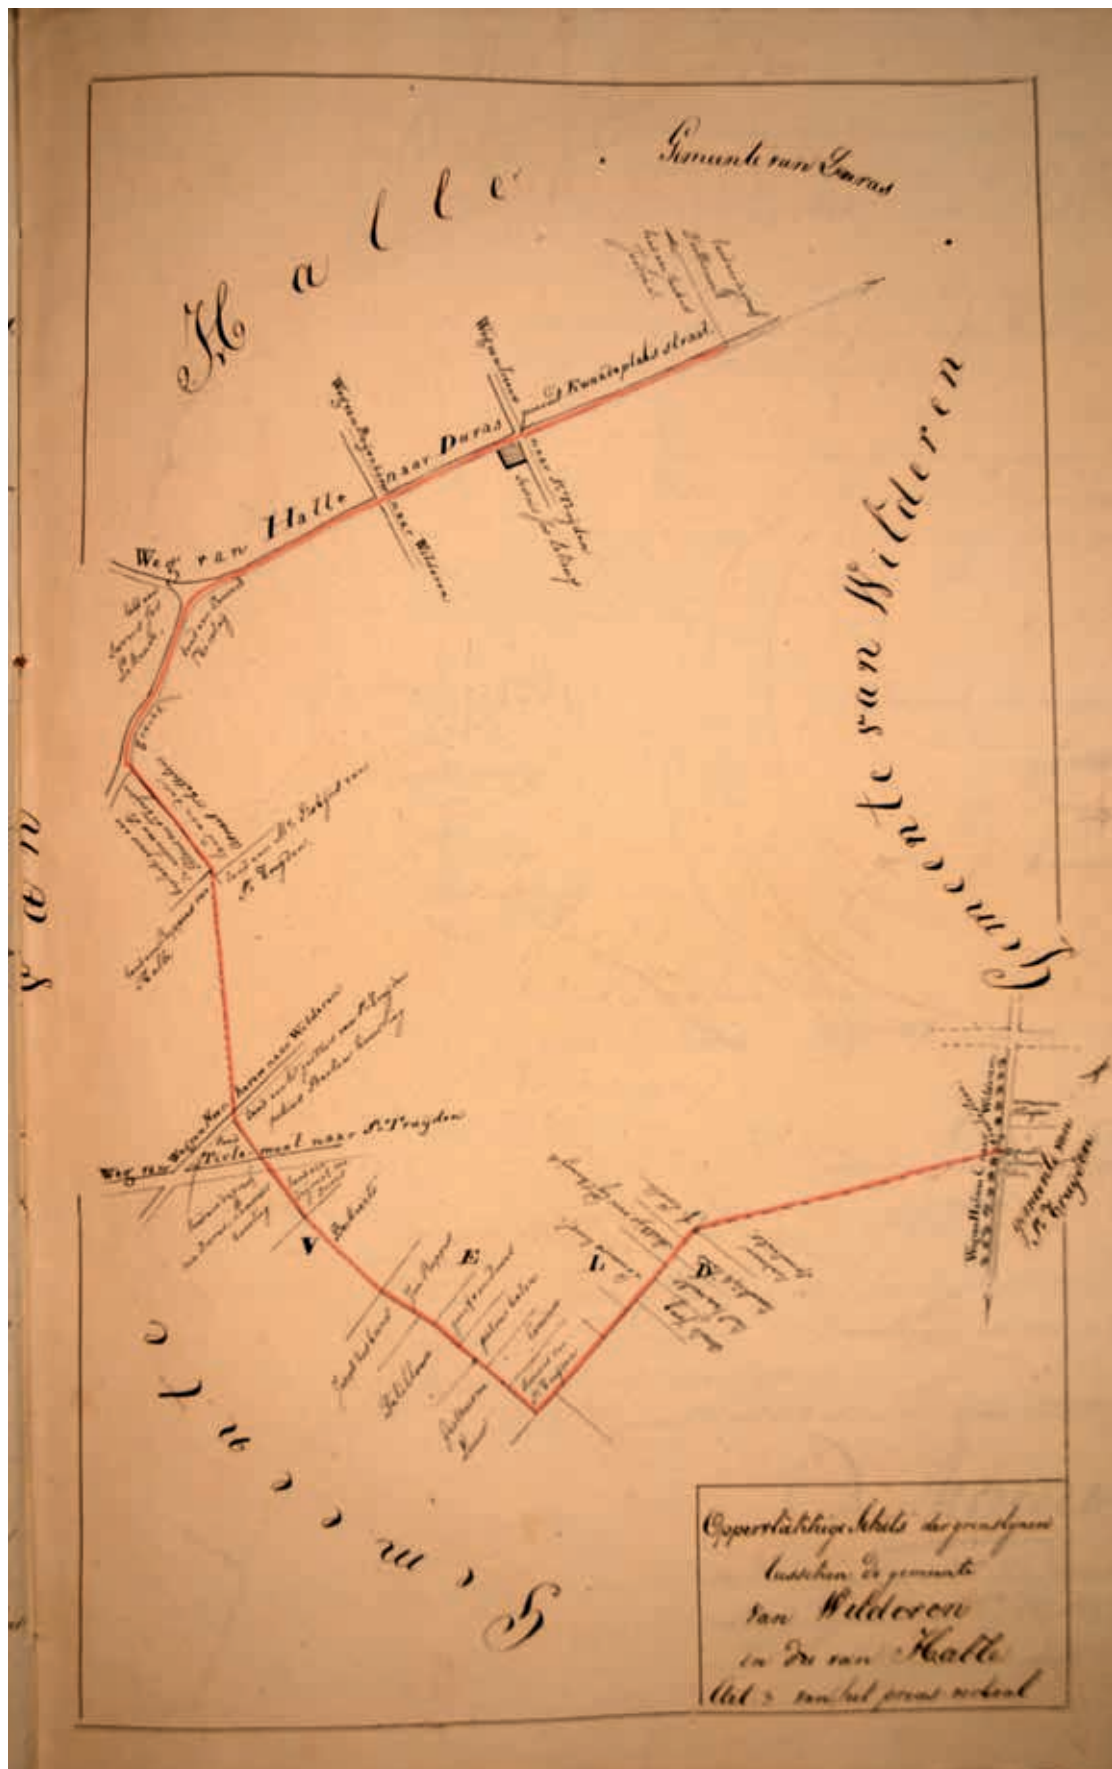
Halle. Gemeente van Duras

Gemeente van Wilderen.

Gemeente van

Weg van Halle naar Duras

Weg van Rijckel naar Wilderen

Weg van Leuven naar St Truyden

Kruisstraat

Weg van Halle naar Wilderen

Weg van Tiele-mont naar St Truyden

V E L D

Gemeente van St Truyden

Weg van Hasselt naar Wilderen

Oppervlakkige Schets der grenslynen tusschen de gemeente van Wilderen en die van Halle Art 3 van het proces verbaal